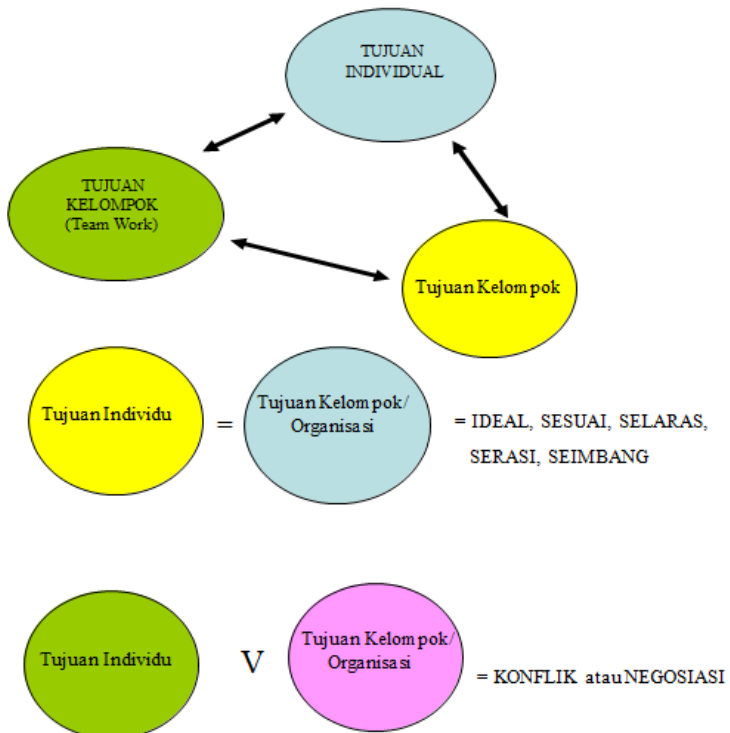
TUJUAN INDIVIDUAL

TUJUAN KELOMPOK (Team Work)

Tujuan Kelompok

Tujuan Individu = Tujuan Kelompok/ Organisasi = IDEAL, SESUAI, SELARAS, SERASI, SEIMBANG

Tujuan Individu V Tujuan Kelompok/ Organisasi = KONFLIK atau NEGOSIASI